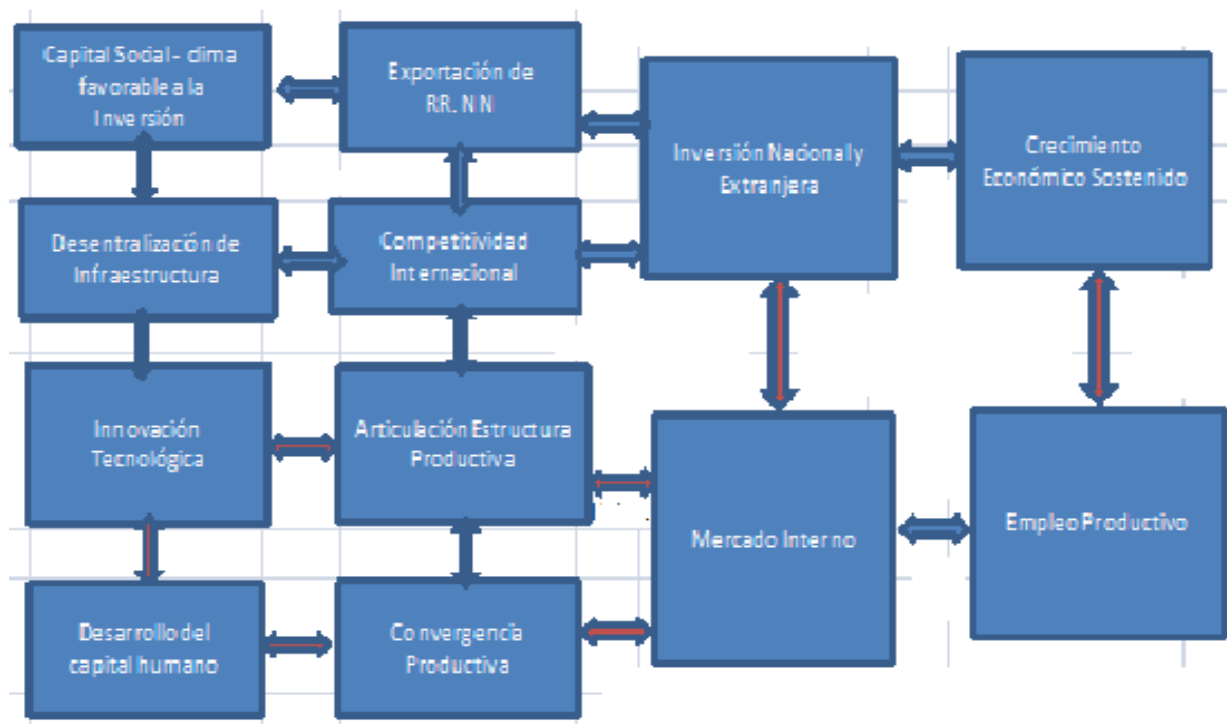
Capital Social - clima favorable a la Inversión

Exportación de RR. NN

Inversión Nacional y Extranjera

Crecimiento Económico Sostenido

Desentralización de Infraestructura

Competitividad Internacional

Innovación Tecnológica

Articulación Estructura Productiva

Mercado Interno

Empleo Productivo

Desarrollo del capital humano

Convergencia Productiva